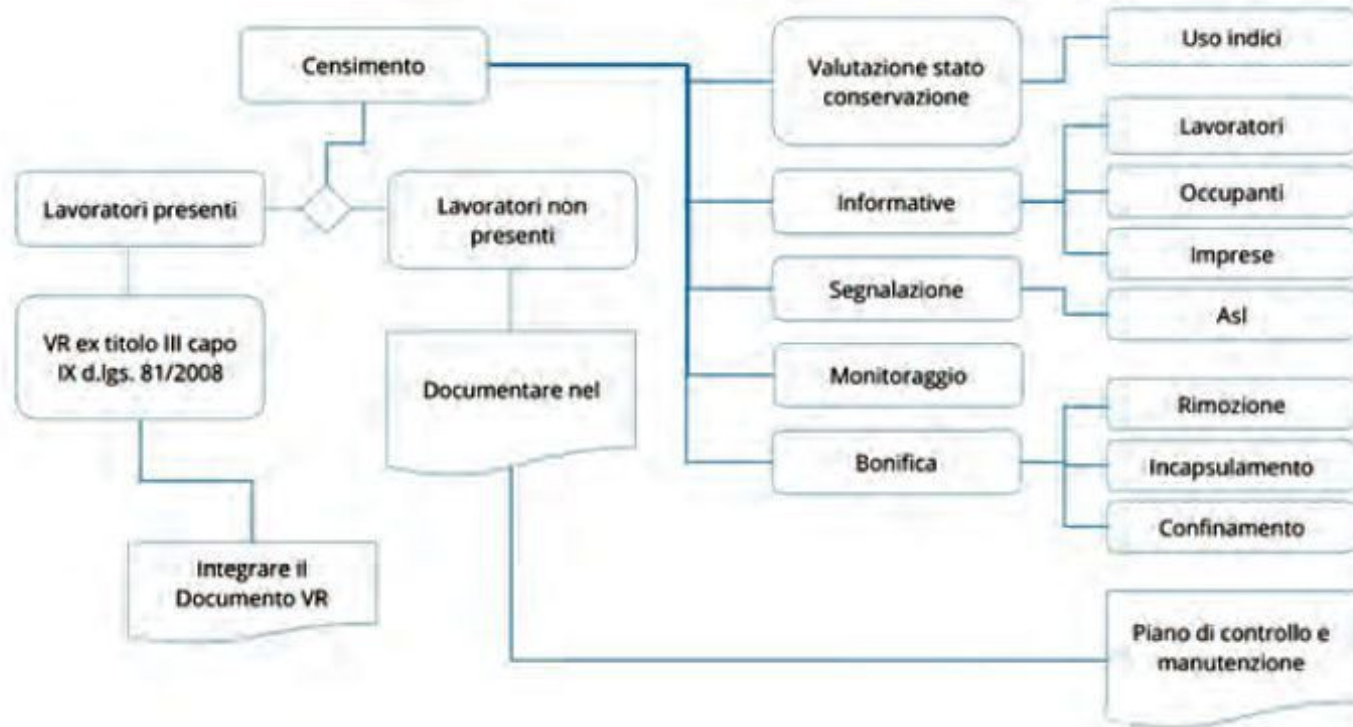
Censimento

Lavoratori presenti

Lavoratori non presenti

VR ex titolo III capo IX d.lgs. 81/2008

Documentare nel

Integrare il Documento VR

Valutazione stato conservazione

Uso indici

Informative

Lavoratori

Occupanti

Imprese

Segnalazione

Asl

Monitoraggio

Bonifica

Rimozione

Incapsulamento

Confinamento

Piano di controllo e manutenzione